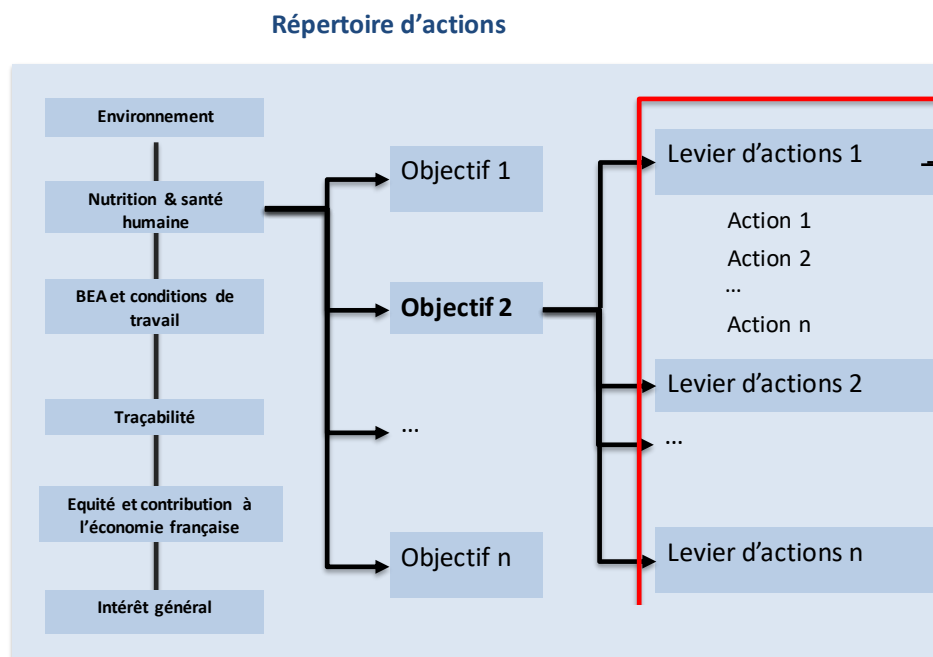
Répertoire d'actions

Environnement

Nutrition & santé humaine

BEA et conditions de travail

Traçabilité

Equité et contribution à l'économie française

Intérêt général

Objectif 1

Objectif 2

...

Objectif n

Levier d'actions 1

Action 1

Action 2

...

Action n

Levier d'actions 2

...

Levier d'actions n